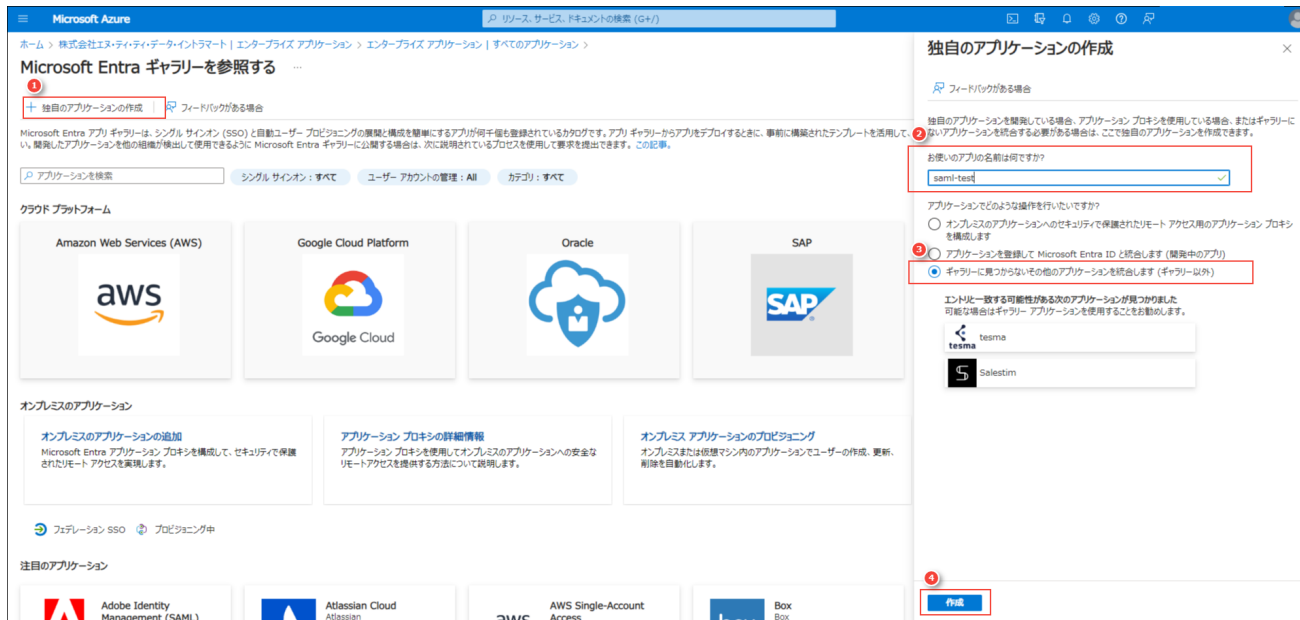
Microsoft Azure

リソース、サービス、ドキュメントの検索 (G+/)

ホーム > 株式会社エヌ・ティ・ティ・データ・イントラマート | エンタープライズ アプリケーション > エンタープライズ アプリケーション | すべてのアプリケーション >

Microsoft Entra ギャラリーを参照する ...

1

+ 独自のアプリケーションの作成 | フィードバックがある場合

Microsoft Entra アプリ ギャラリーは、シングル サインオン (SSO) と自動ユーザー プロビジョニングの展開と構成を簡単にするアプリが何千個も登録されているカタログです。アプリ ギャラリーからアプリをデプロイするときに、事前に構築されたテンプレートを活用して、い。開発したアプリケーションを他の組織が検出して使用できるように Microsoft Entra ギャラリーに公開する場合は、次に説明されているプロセスを使用して要求を提出できます。この記事。

アプリケーションを検索 | シングル サインオン : すべて | ユーザー アカウントの管理 : All | カテゴリ : すべて

クラウド プラットフォーム

Amazon Web Services (AWS)

aws

Google Cloud Platform

Google Cloud

Oracle

SAP

SAP

オンプレミスのアプリケーション

オンプレミスのアプリケーションの追加
Microsoft Entra アプリケーション プロキシを構成して、セキュリティで保護されたリモート アクセスを実現します。

アプリケーション プロキシの詳細情報
アプリケーション プロキシを使用してオンプレミスのアプリケーションへの安全なリモートアクセスを提供する方法について説明します。

オンプレミス アプリケーションのプロビジョニング
オンプレミスまたは仮想マシン内のアプリケーションでユーザーの作成、更新、削除を自動化します。

フェデレーション SSO | プロビジョニング中

注目のアプリケーション

Adobe Identity Management (SAML)

Atlassian Cloud
Atlassian

AWS Single-Account Access

Box
Box

独自のアプリケーションの作成

フィードバックがある場合

独自のアプリケーションを開発している場合、アプリケーション プロキシを使用している場合、またはギャラリーにないアプリケーションを統合する必要がある場合は、ここで独自のアプリケーションを作成できます。

2

お使いのアプリの名前は何ですか?

saml-test

アプリケーションでどのような操作を行いたいですか?

オンプレミスのアプリケーションへのセキュリティで保護されたリモート アクセス用のアプリケーション プロキシを構成します

3

アプリケーションを登録して Microsoft Entra ID と統合します (開発中のアプリ)

ギャラリーに見つからないその他のアプリケーションを統合します (ギャラリー以外)

エントリと一致する可能性がある次のアプリケーションが見つかりました
可能な場合はギャラリー アプリケーションを使用することをお勧めします。

tesma

tesma

Salestim

4

作成